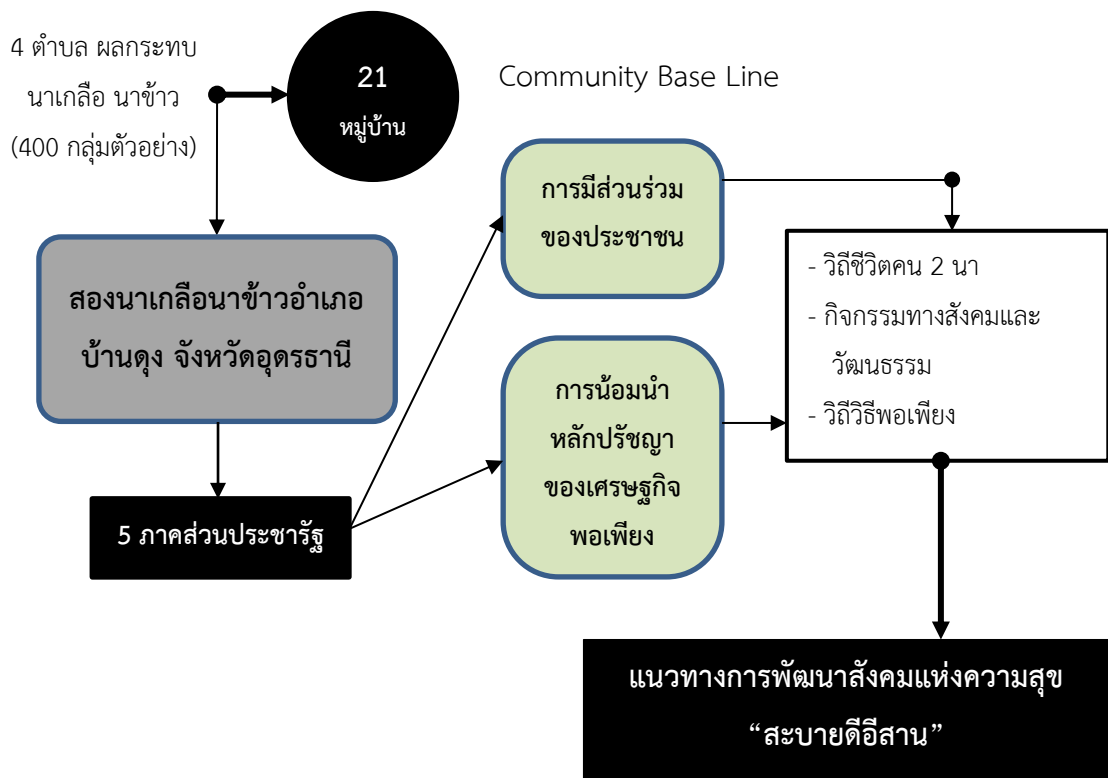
4 ตำบล ผลกระทบ นาเกลือ นาข้าว (400 กลุ่มตัวอย่าง)

21 หมู่บ้าน

Community Base Line

สองนาเกลือนาข้าวอำเภอบ้านดุง จังหวัดอุดรธานี

5 ภาคส่วนประชารัฐ

การมีส่วนร่วมของประชาชน

การน้อมนำหลักปรัชญาของเศรษฐกิจพอเพียง

- วิถีชีวิตคน 2 นา
- กิจกรรมทางสังคมและวัฒนธรรม
- วิถีวิธีพอเพียง

แนวทางการพัฒนาสังคมแห่งความสุข
“สะบายดีอีสาน”